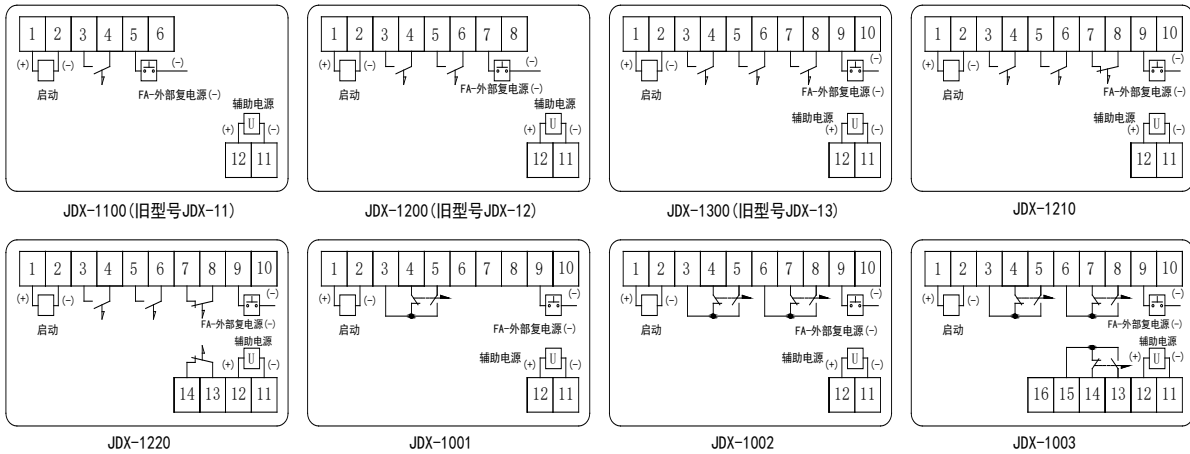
1 2 3 4 5 6
(+) (-)
启动
FA-外部复电源(-)
(-)
辅助电源
(+) U (-)
12 11
JDX-1100(旧型号JDX-11)

1 2 3 4 5 6 7 8
(+) (-)
启动
FA-外部复电源(-)
(-)
辅助电源
(+) U (-)
12 11
JDX-1200(旧型号JDX-12)

1 2 3 4 5 6 7 8 9 10
(+) (-)
启动
FA-外部复电源(-)
(-)
辅助电源
(+) U (-)
12 11
JDX-1300(旧型号JDX-13)

1 2 3 4 5 6 7 8 9 10
(+) (-)
启动
FA-外部复电源(-)
(-)
辅助电源
(+) U (-)
12 11
JDX-1210

1 2 3 4 5 6 7 8 9 10
(+) (-)
启动
FA-外部复电源(-)
(-)
辅助电源
(+) U (-)
14 13 12 11
JDX-1220

1 2 3 4 5 6 7 8 9 10
(+) (-)
启动
FA-外部复电源(-)
(-)
辅助电源
(+) U (-)
12 11
JDX-1001

1 2 3 4 5 6 7 8 9 10
(+) (-)
启动
FA-外部复电源(-)
(-)
辅助电源
(+) U (-)
12 11
JDX-1002

1 2 3 4 5 6 7 8 9 10
(+) (-)
启动
FA-外部复电源(-)
(-)
辅助电源
(+) U (-)
16 15 14 13 12 11
JDX-1003